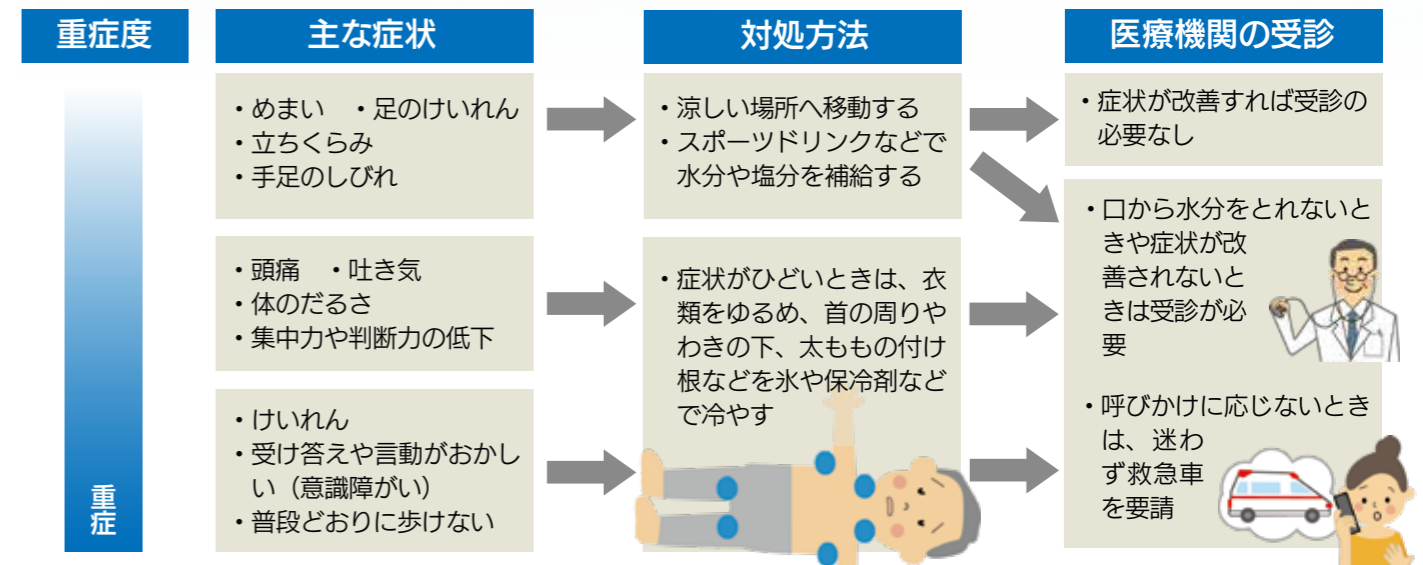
重症度

重症

主な症状

・めまい　・足のけいれん
・立ちくらみ
・手足のしびれ

・頭痛　・吐き気
・体のだるさ
・集中力や判断力の低下

・けいれん
・受け答えや言動がおかしい（意識障がい）
・普段どおりに歩けない

対処方法

・涼しい場所へ移動する
・スポーツドリンクなどで水分や塩分を補給する

・症状がひどいときは、衣類をゆるめ、首の周りやわきの下、太ももの付け根などを氷や保冷剤などで冷やす

医療機関の受診

・症状が改善すれば受診の必要なし

・口から水分をとれないときや症状が改善されないときは受診が必要

・呼びかけに応じないときは、迷わず救急車を要請